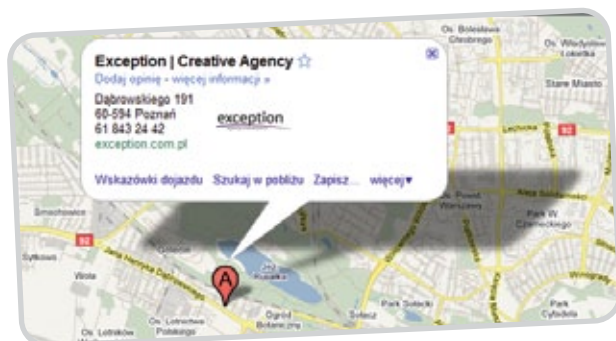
Exception | Creative Agency ☆
Dodaj opinię - więcej informacji »
Dąbrowskiego 191
60-594 Poznań
61 843 24 42
exception.com.pl
exception

Wskazówki dojazdu Szukaj w pobliżu Zapisz... więcej▾

Os. Bolesława Chrobrego
Os. Władysława Łokietka
Stare Miasto
Smochowice
Sytkowo
Wola
Os. Lotników Polskich
Os. Lotników Wielkopolskich
Ogród Botaniczny
Sołacz
Park Sołacki
Park Cytadela
Park Wodziczki
Park W. Czarneckiego
Jezioro Rusałka
92
A